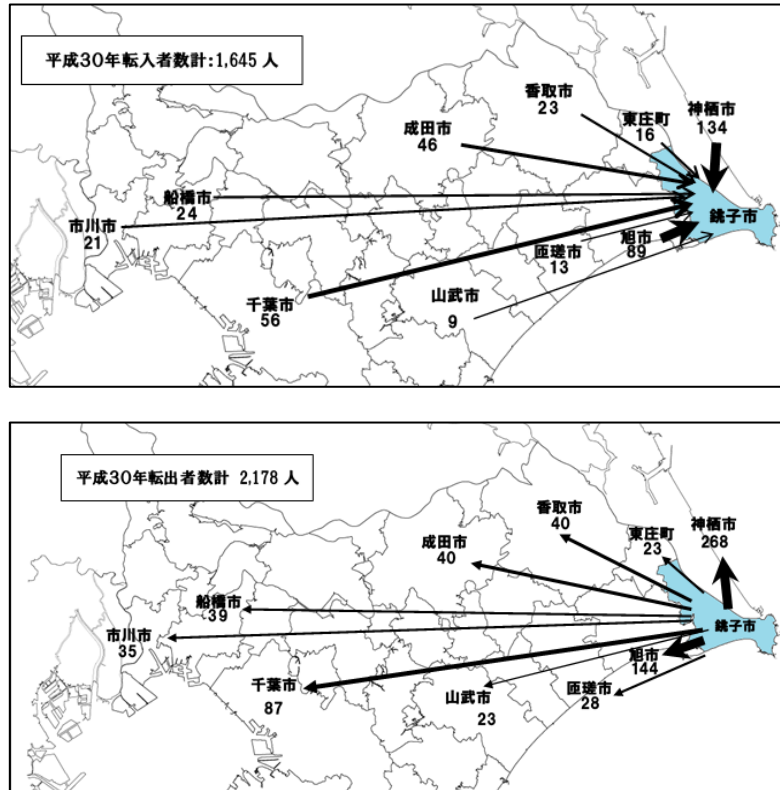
平成30年転入者数計:1,645 人

香取市
23

東庄町
16

神栖市
134

成田市
46

船橋市
24

市川市
21

銚子市

匝瑳市
13

旭市
89

千葉市
56

山武市
9

平成30年転出者数計 2,178 人

香取市
40

東庄町
23

神栖市
268

成田市
40

船橋市
39

市川市
35

銚子市

旭市
144

千葉市
87

山武市
23

匝瑳市
28